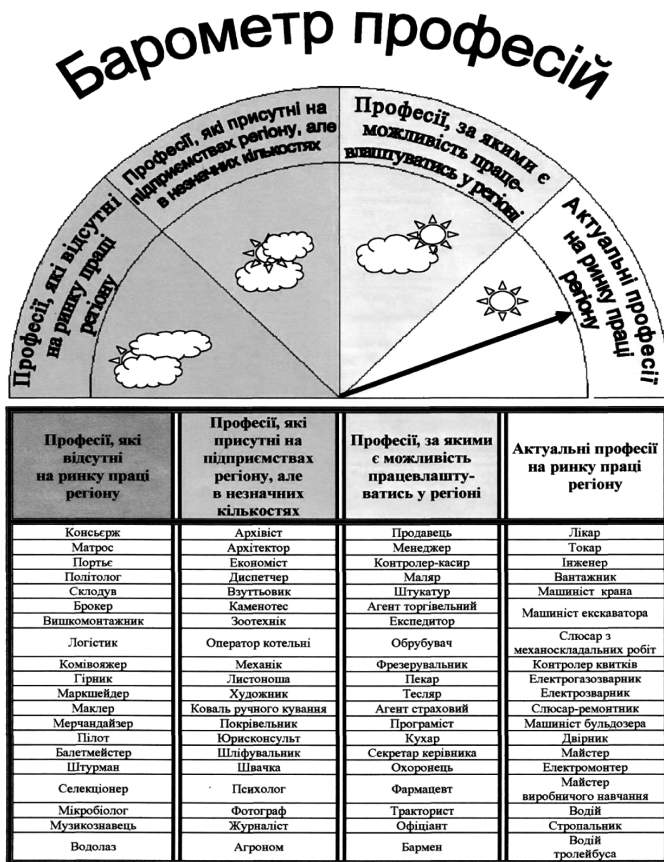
Барометр професій

Професії, які відсутні на ринку праці регіону

Професії, які присутні на підприємствах регіону, але в незначних кількостях

Професії, за якими є можливість працевлаштуватись у регіоні

Актуальні професії на ринку праці регіону

| Професії, які відсутні на ринку праці регіону | Професії, які присутні на підприємствах регіону, але в незначних кількостях | Професії, за якими є можливість працевлаштуватись у регіоні | Актуальні професії на ринку праці регіону |
|---|---|---|---|
| Консьєрж | Архівіст | Продавець | Лікар |
| Матрос | Архітектор | Менеджер | Токар |
| Портьє | Економіст | Контролер-касир | Інженер |
| Політолог | Диспетчер | Маляр | Вантажник |
| Склодув | Взуттьовик | Штукатур | Машиніст крана |
| Брокер | Каменотес | Агент торгівельний | Машиніст екскаватора |
| Вишкомонтажник | Зоотехнік | Експедитор | |
| Логістик | Оператор котельні | Обрубувач | Слюсар з механоскладальних робіт |
| Комівояжер | Механік | Фрезерувальник | Контролер квитків |
| Гірник | Листоноша | Пекар | Електрогазозварник |
| Маркшейдер | Художник | Тесляр | Електрозварник |
| Маклер | Коваль ручного кування | Агент страховий | Слюсар-ремонтник |
| Мерчандайзер | Покрівельник | Програміст | Машиніст бульдозера |
| Пілот | Юрисконсульт | Кухар | Двірник |
| Балетмейстер | Шліфувальник | Секретар керівника | Майстер |
| Штурман | Швачка | Охоронець | Електромонтер |
| Селекціонер | Психолог | Фармацевт | Майстер виробничого навчання |
| Мікробіолог | Фотограф | Тракторист | Водій |
| Музикознавець | Журналіст | Офіціант | Стропальник |
| Водолаз | Агроном | Бармен | Водій тролейбуса |